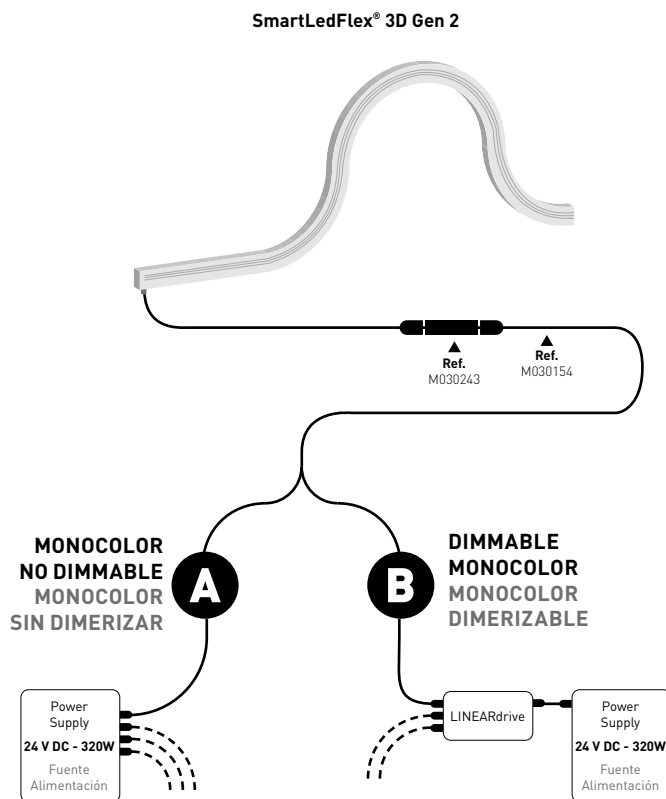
SmartLedFlex® 3D Gen 2

Ref.
M030243

Ref.
M030154

MONOCOLOR
NO DIMMABLE
MONOCOLOR
SIN DIMERIZAR

A

B

DIMMABLE
MONOCOLOR
MONOCOLOR
DIMERIZABLE

Power
Supply
24 V DC - 320W
Fuente
Alimentación

LINEARdrive

Power
Supply
24 V DC - 320W
Fuente
Alimentación